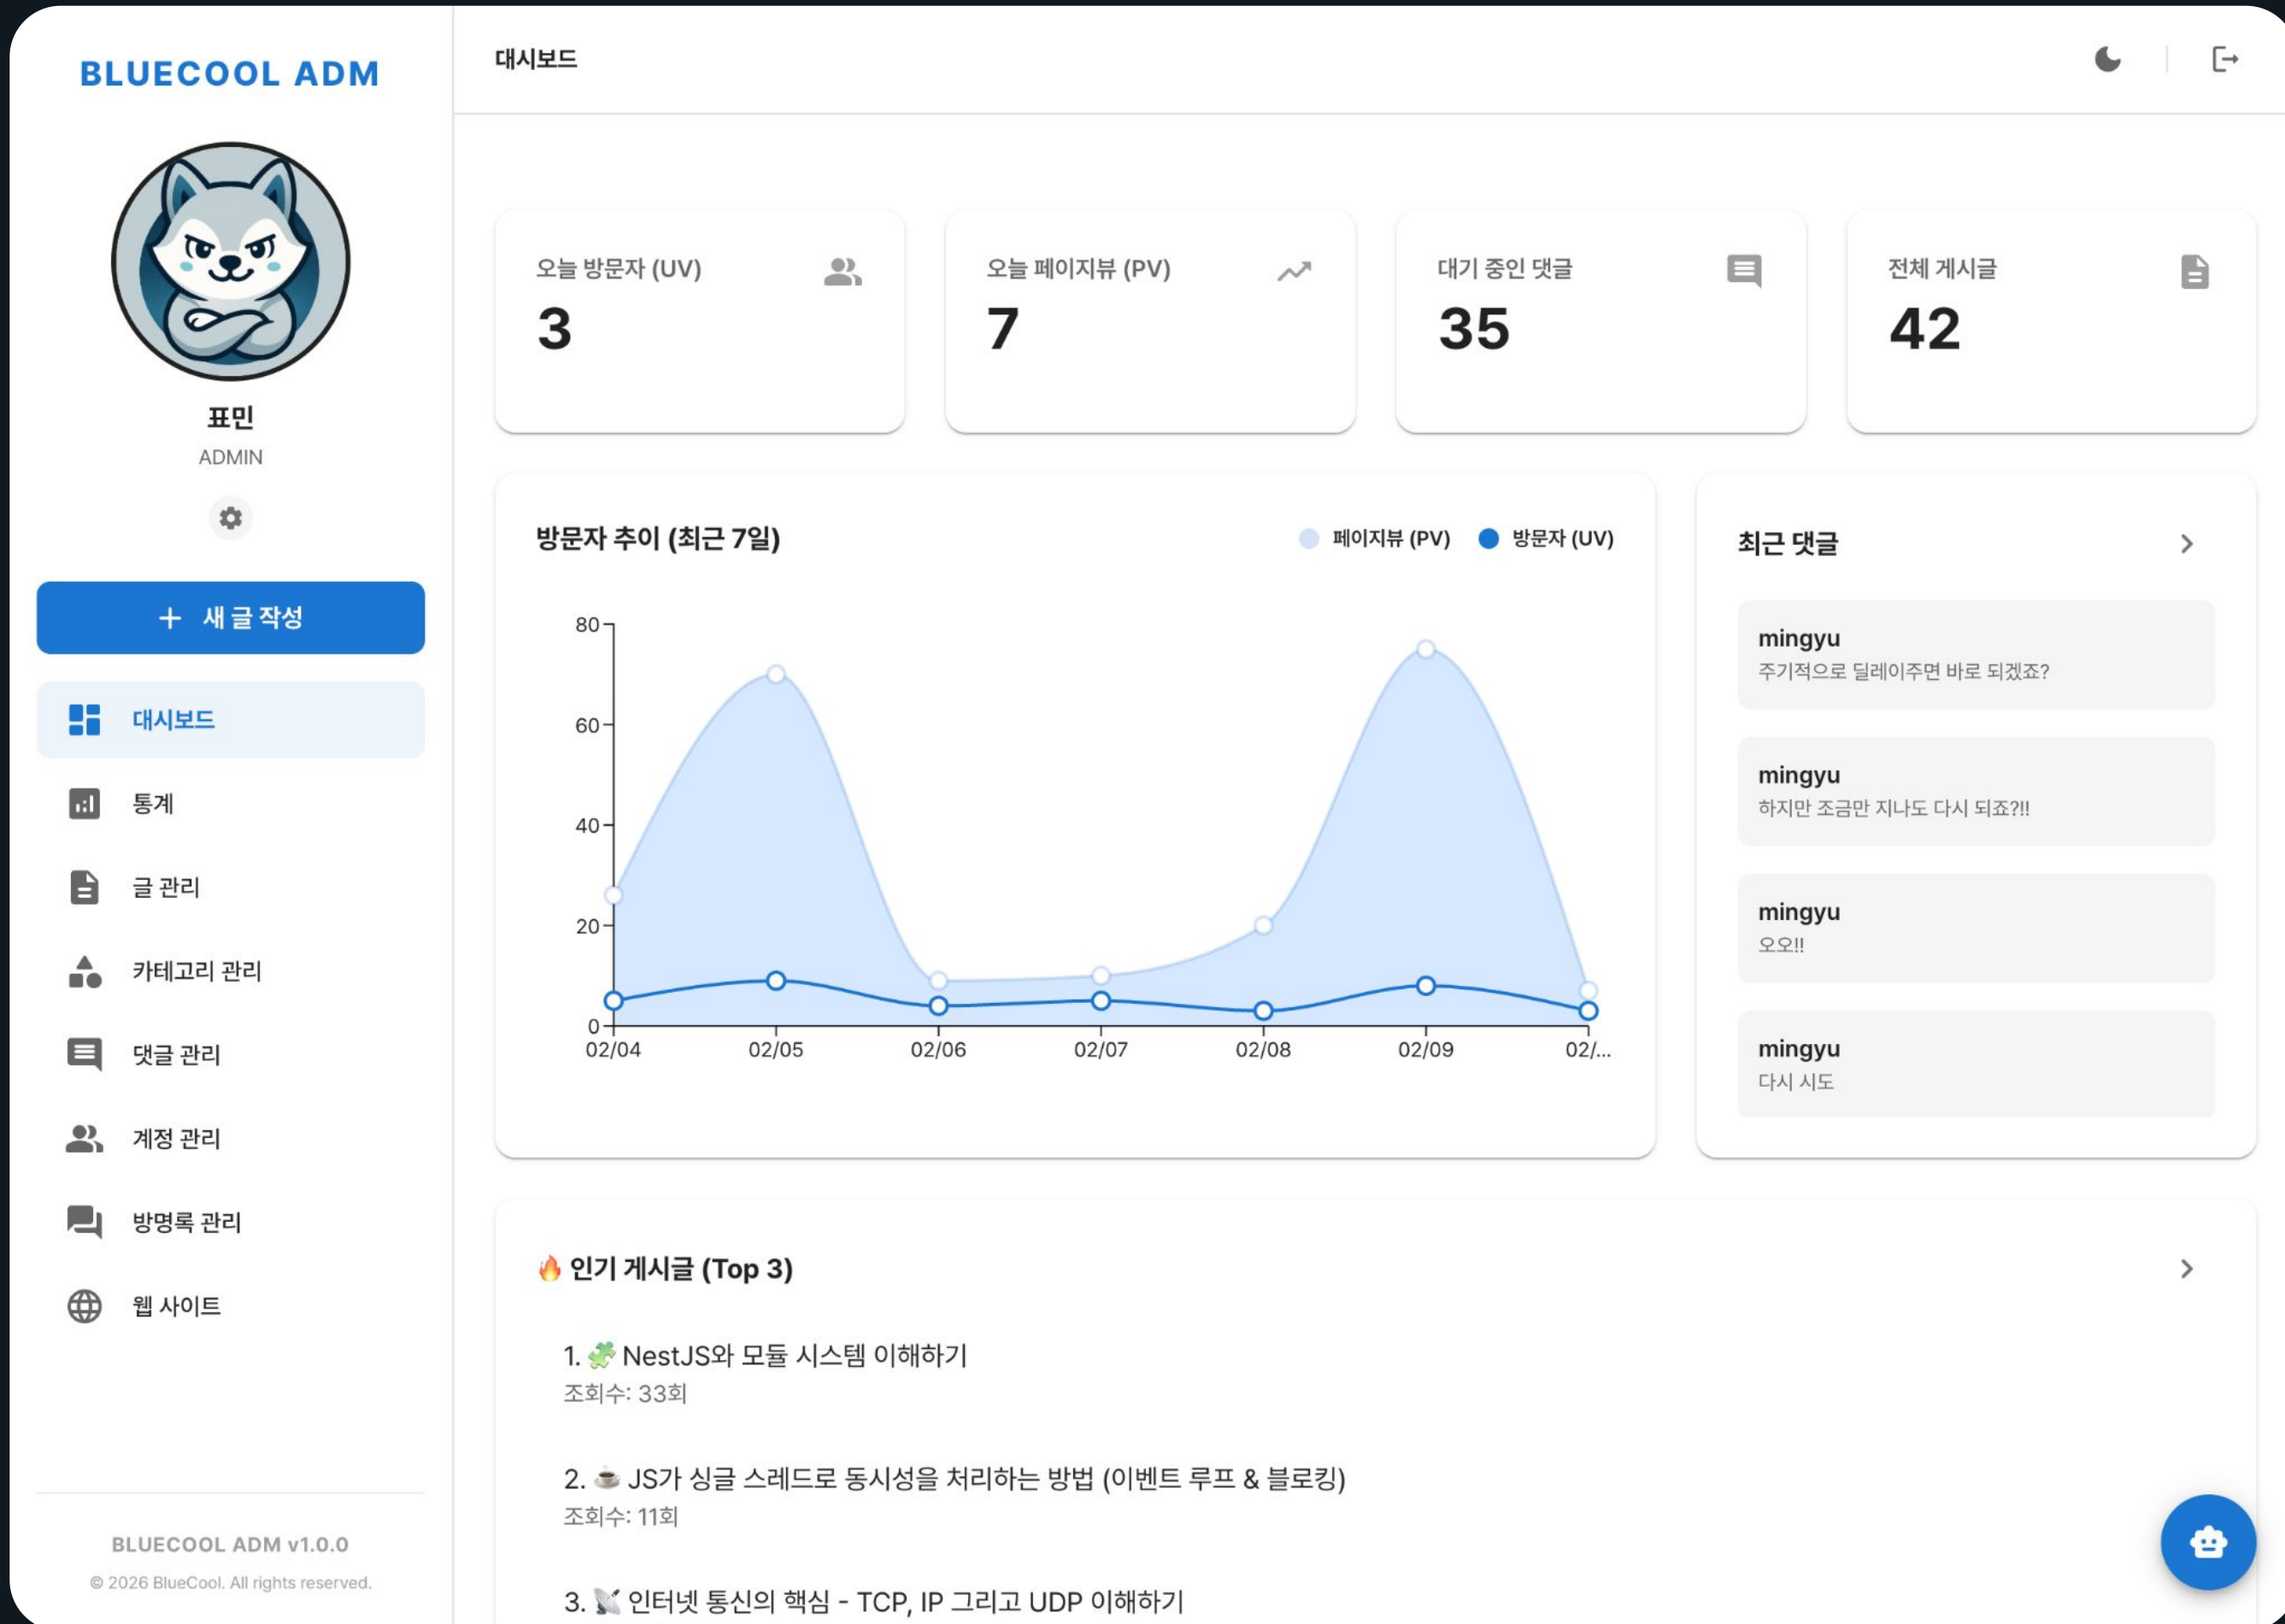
BLUECOOL ADM

표민
ADMIN

+ 새 글 작성

대시보드
통계
글 관리
카테고리 관리
댓글 관리
계정 관리
방명록 관리
웹 사이트

BLUECOOL ADM v1.0.0
© 2026 BlueCool. All rights reserved.

대시보드

오늘 방문자 (UV)
3

오늘 페이지뷰 (PV)
7

대기 중인 댓글
35

전체 게시글
42

방문자 추이 (최근 7일)
페이지뷰 (PV) 방문자 (UV)

80
60
40
20
0
02/04 02/05 02/06 02/07 02/08 02/09 02/...

최근 댓글

mingyu
주기적으로 딜레이주면 바로 되겠죠?

mingyu
하지만 조금만 지나도 다시 되죠?!!

mingyu
오오!!

mingyu
다시 시도

🔥 인기 게시글 (Top 3)

1. 🧩 NestJS와 모듈 시스템 이해하기
조회수: 33회

2. ☕ JS가 싱글 스레드로 동시성을 처리하는 방법 (이벤트 루프 & 블로킹)
조회수: 11회

3. 📡 인터넷 통신의 핵심 - TCP, IP 그리고 UDP 이해하기